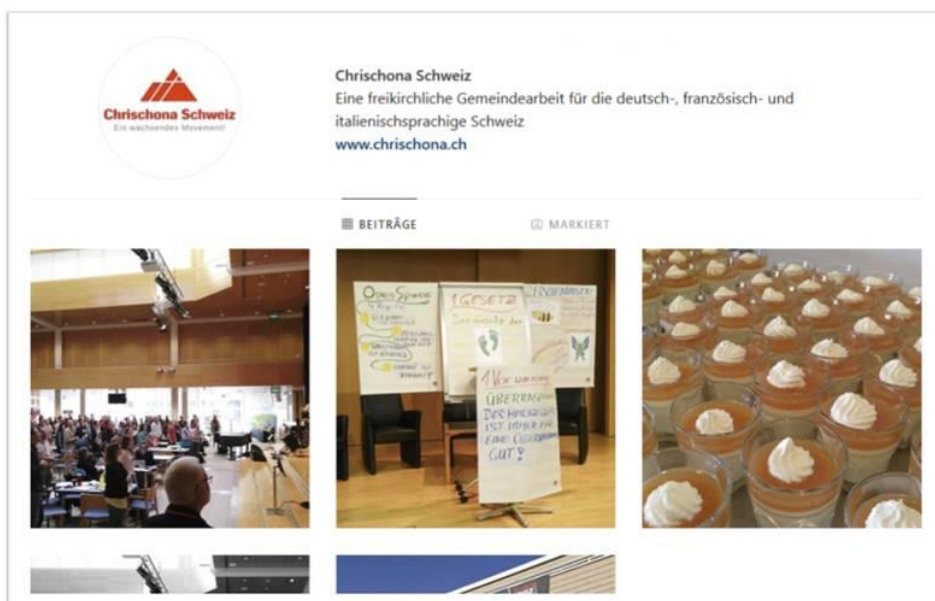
Chrischona Schweiz
Ein wachsendes Movement

Chrischona Schweiz
Eine freikirchliche Gemeindearbeit für die deutsch-, französisch- und italienischsprachige Schweiz
www.chrischona.ch

BEITRÄGE
MARKIERT

Open Space
1 Gesetz
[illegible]
1 Vor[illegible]
ÜBERRASCHUNG
DER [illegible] IST IMMER FÜR EINE ÜBERRASCHUNG GUT!